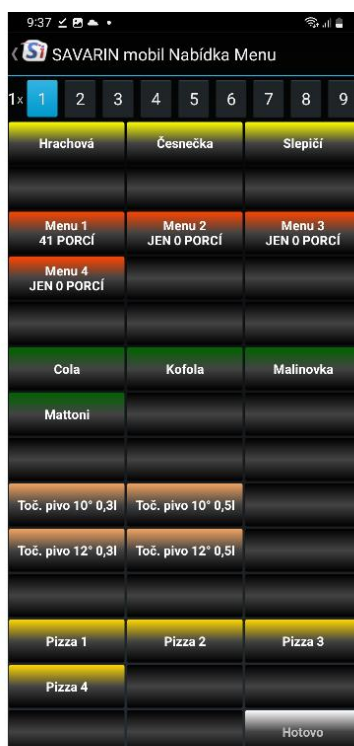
9:37

SAVARIN mobil Nabídka Menu

1x 1 2 3 4 5 6 7 8 9

Hrachová
Česnečka
Slepičí

Menu 1
41 PORCÍ
Menu 2
JEN 0 PORCÍ
Menu 3
JEN 0 PORCÍ
Menu 4
JEN 0 PORCÍ

Cola
Kofola
Malinovka
Mattoni

Toč. pivo 10° 0,3l
Toč. pivo 10° 0,5l
Toč. pivo 12° 0,3l
Toč. pivo 12° 0,5l

Pizza 1
Pizza 2
Pizza 3
Pizza 4

Hotovo